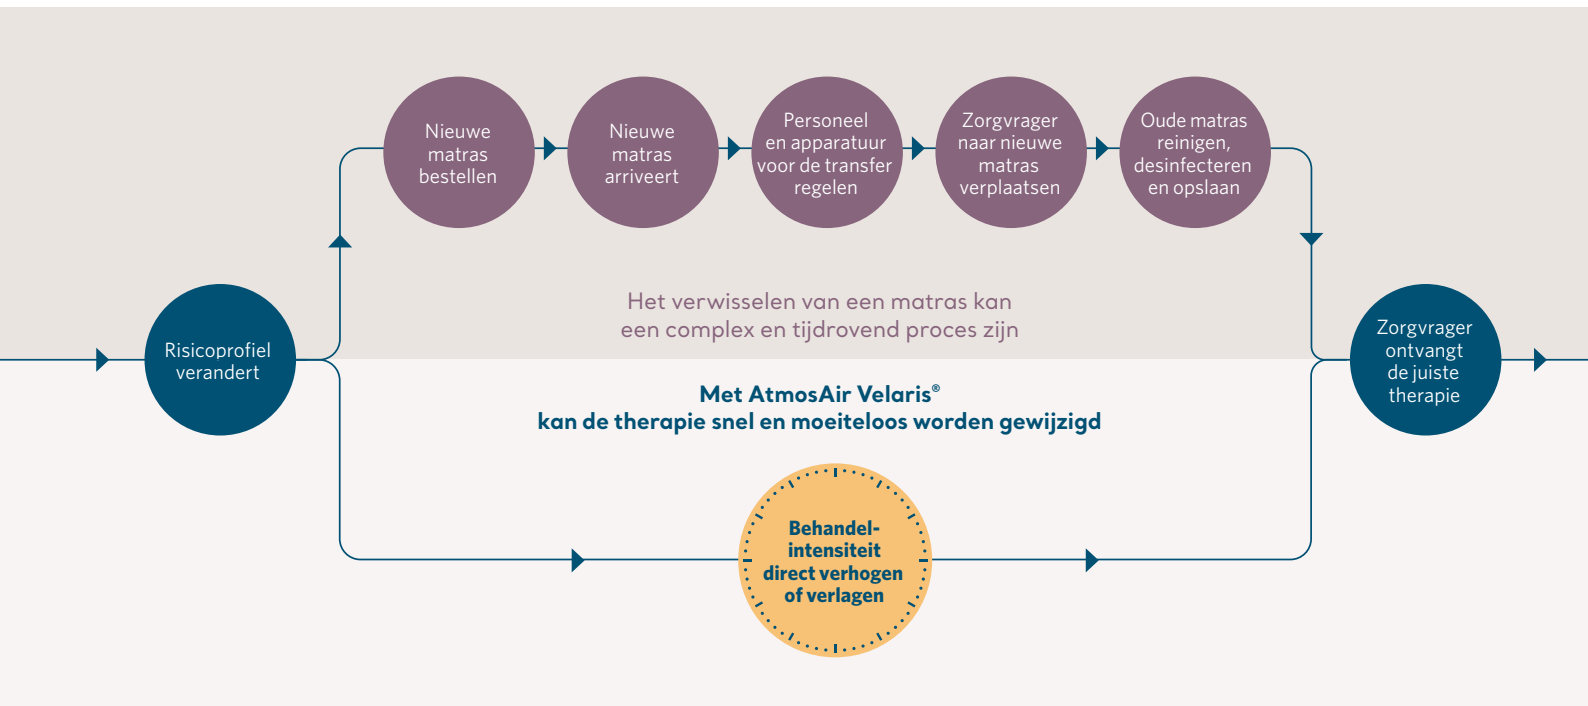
Risicoprofiel verandert

Nieuwe matras bestellen

Nieuwe matras arriveert

Personeel en apparatuur voor de transfer regelen

Zorgvrager naar nieuwe matras verplaatsen

Oude matras reinigen, desinfecteren en opslaan

Het verwisselen van een matras kan een complex en tijdrovend proces zijn

Zorgvrager ontvangt de juiste therapie

Met AtmosAir Velaris®
kan de therapie snel en moeiteloos worden gewijzigd

Behandelintensiteit direct verhogen of verlagen